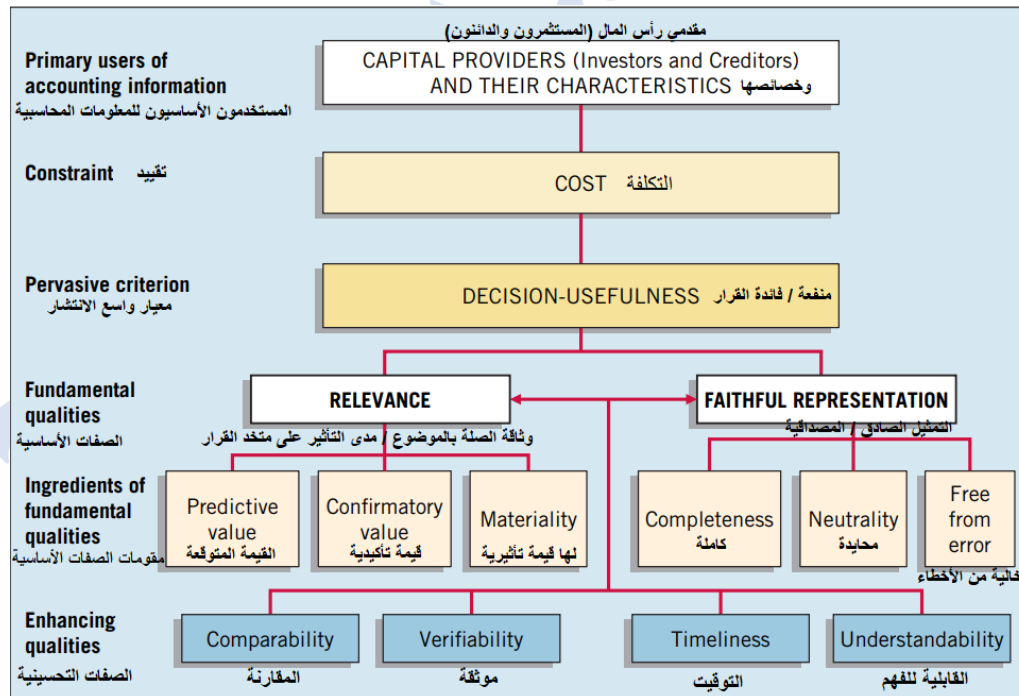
مقدمي رأس المال (المستثمرون والدائنون)

Primary users of accounting information
المستخدمون الأساسيون للمعلومات المحاسبية

CAPITAL PROVIDERS (Investors and Creditors) AND THEIR CHARACTERISTICS وخصائصها

Constraint تقييد

COST التكلفة

Pervasive criterion
معيار واسع الانتشار

DECISION-USEFULNESS منفعة / فائدة القرار

Fundamental qualities
الصفات الأساسية

RELEVANCE
وثاقة الصلة بالموضوع / مدى التأثير على متخذ القرار

FAITHFUL REPRESENTATION
التمثيل الصادق / المصداقية

Ingredients of fundamental qualities
مقومات الصفات الأساسية

Predictive value
القيمة المتوقعة

Confirmatory value
قيمة تأكيدية

Materiality
لها قيمة تأثيرية

Completeness
كاملة

Neutrality
محايدة

Free from error
خالية من الأخطاء

Enhancing qualities
الصفات التحسينية

Comparability
المقارنة

Verifiability
موثقة

Timeliness
التوقيت

Understandability
القابلية للفهم